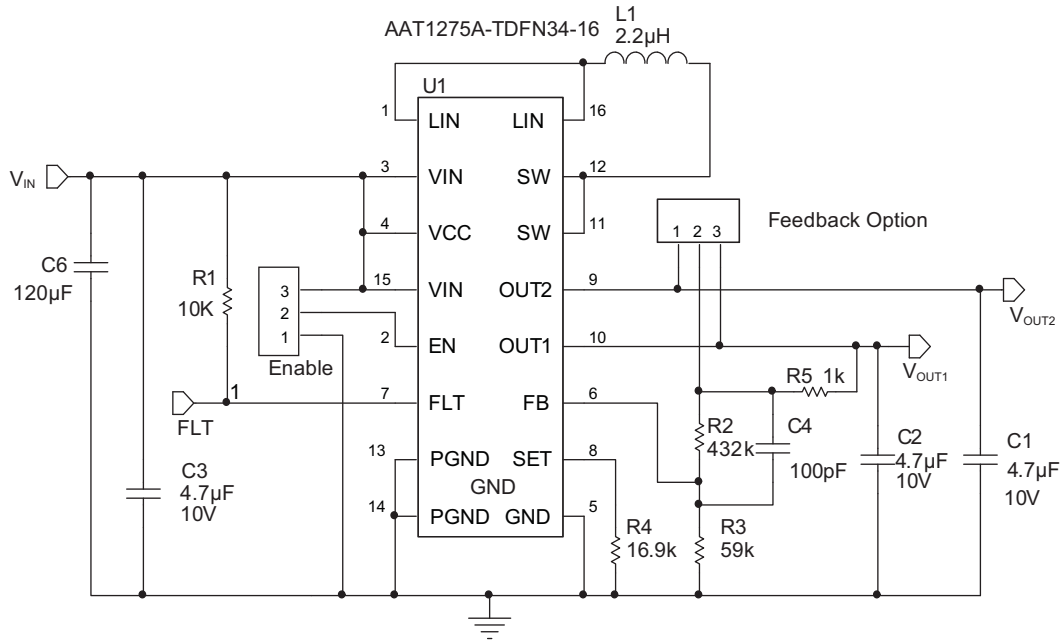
AAT1275A-TDFN34-16

L1
2.2µH

U1

1 LIN
LIN 16

$V_{IN}$

3 VIN
SW 12

4 VCC
SW 11

Feedback Option

1 2 3

C6
120µF

R1
10K

3
2
1

Enable

15 VIN
OUT2 9

$V_{OUT2}$

2 EN
OUT1 10

$V_{OUT1}$

R5 1k

FLT
1

7 FLT
FB 6

R2
432k

C4
100pF

C2
4.7µF
10V

C1
4.7µF
10V

13 PGND
SET 8

GND

C3
4.7µF
10V

14 PGND
GND 5

R4
16.9k

R3
59k